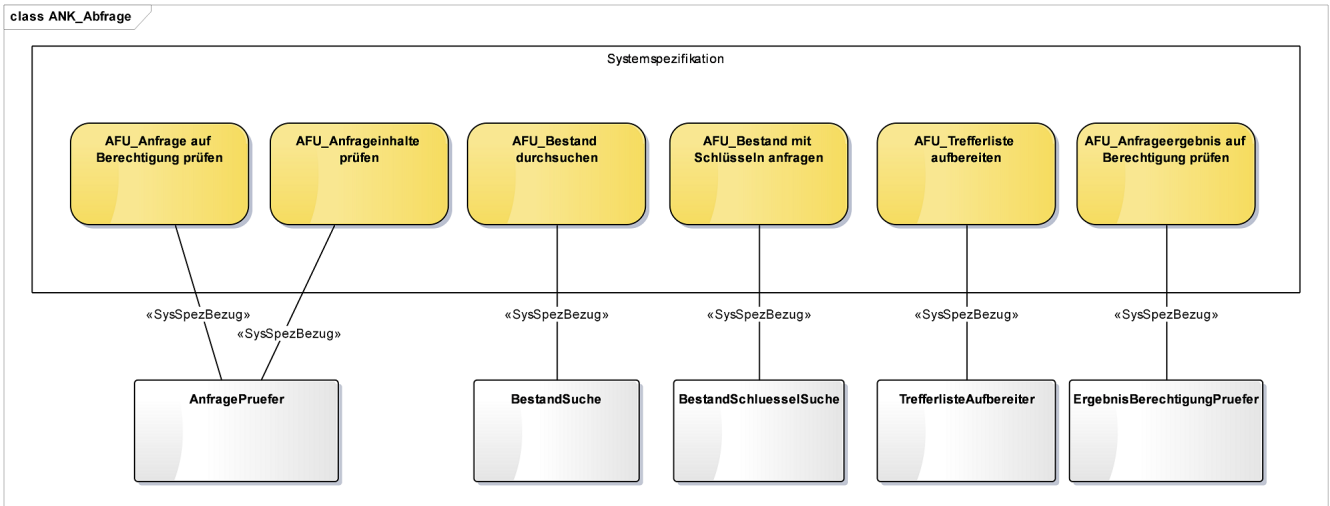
class ANK_Abfrage

Systemspezifikation

AFU_Anfrage auf Berechtigung prüfen

AFU_Anfrageinhalte prüfen

AFU_Bestand durchsuchen

AFU_Bestand mit Schlüsseln anfragen

AFU_Trefferliste aufbereiten

AFU_Anfrageergebnis auf Berechtigung prüfen

«SysSpezBezug»

«SysSpezBezug»

«SysSpezBezug»

«SysSpezBezug»

«SysSpezBezug»

«SysSpezBezug»

AnfragePruefer

BestandSuche

BestandSchluesselSuche

TrefferlisteAufbereiter

ErgebnisBerechtigungPruefer